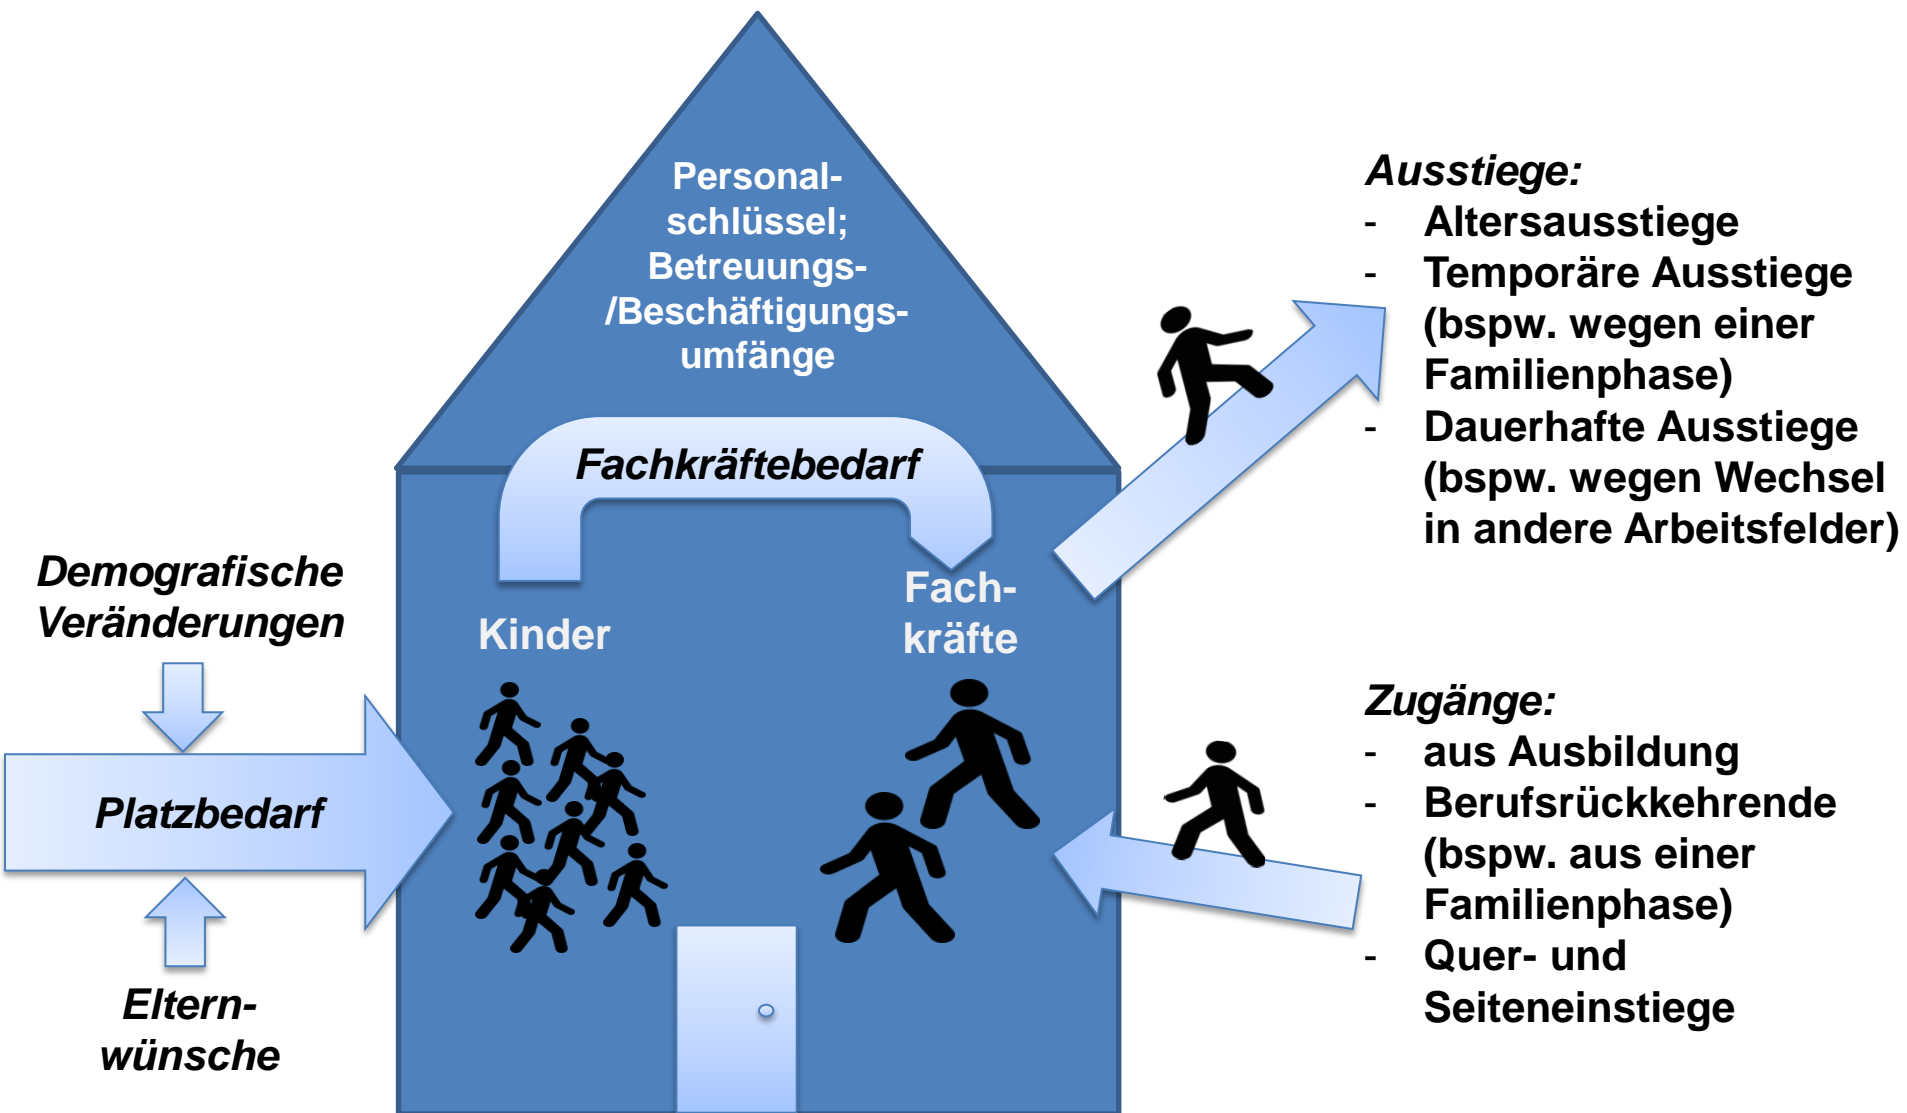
Personal-
schlüssel;
Betreuungs-
/Beschäftigungs-
umfänge

Fachkräftebedarf

Kinder

Fach-
kräfte

Demografische Veränderungen

Platzbedarf

Eltern-
wünsche

Ausstiege:
- Altersausstiege
- Temporäre Ausstiege (bspw. wegen einer Familienphase)
- Dauerhafte Ausstiege (bspw. wegen Wechsel in andere Arbeitsfelder)

Zugänge:
- aus Ausbildung
- Berufsrückkehrende (bspw. aus einer Familienphase)
- Quer- und Seiteneinstiege